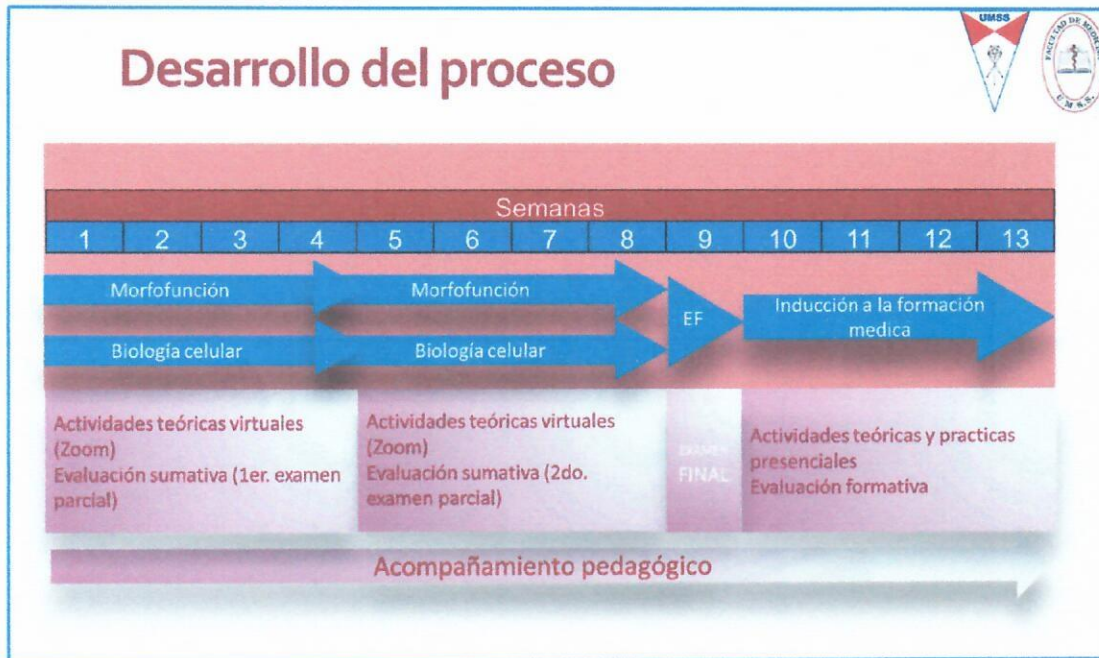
Desarrollo del proceso

UMSS

FACULTAD DE MEDICINA U.M.S.S.

Semanas

| 1 | 2 | 3 | 4 | 5 | 6 | 7 | 8 | 9 | 10 | 11 | 12 | 13 |
|---|---|---|---|---|---|---|---|---|---|---|---|---|

Morfofunción

Morfofunción

Biología celular

Biología celular

EF

Inducción a la formación medica

Actividades teóricas virtuales (Zoom)
Evaluación sumativa (1er. examen parcial)

Actividades teóricas virtuales (Zoom)
Evaluación sumativa (2do. examen parcial)

EXAMEN FINAL

Actividades teóricas y practicas presenciales
Evaluación formativa

Acompañamiento pedagógico